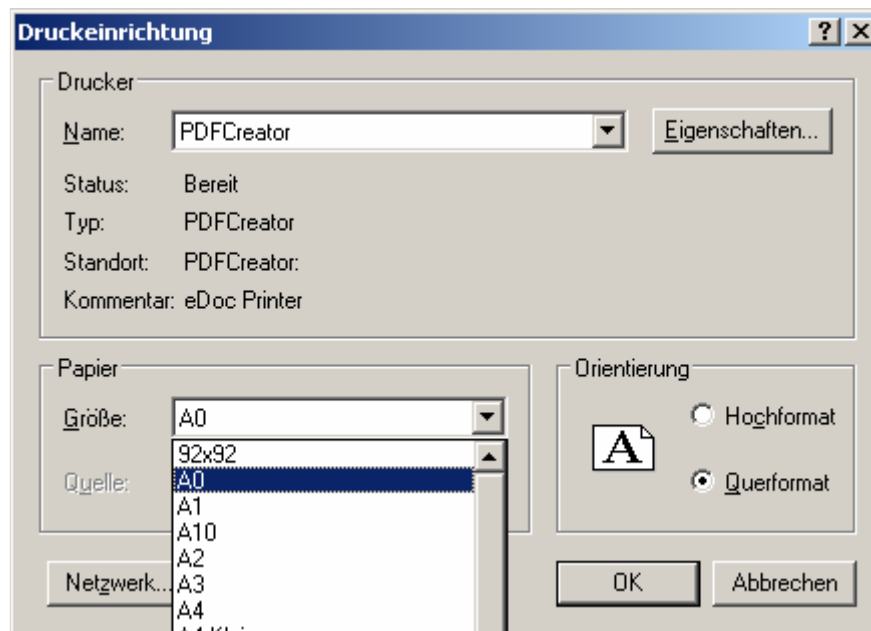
Druckeinrichtung

?

Drucker

Name: PDFCreator

Eigenschaften...

Status: Bereit

Typ: PDFCreator

Standort: PDFCreator:

Kommentar: eDoc Printer

Papier

Größe: A0

Quelle:

92x92
A0
A1
A10
A2
A3
A4
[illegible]

Orientierung

A

Hochformat

Querformat

Netzwerk...

OK

Abbrechen